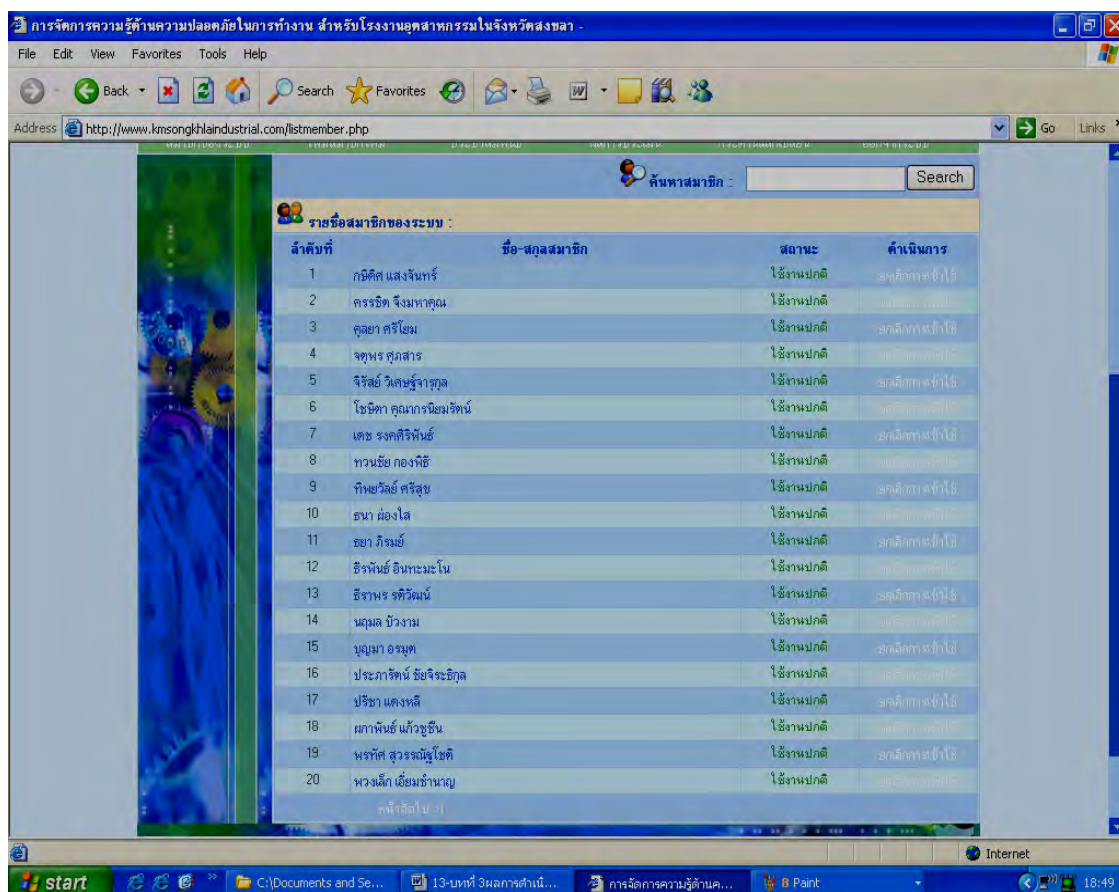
การจัดการความรู้ด้านความปลอดภัยในการทำงาน สำหรับโรงงานอุตสาหกรรมในจังหวัดสงขลา -

File Edit View Favorites Tools Help

Back Search Favorites

Address http://www.kmsongkhlaindustrial.com/listmember.php Go Links

ค้นหาสมาชิก : Search

รายชื่อสมาชิกของระบบ :

| ลำดับที่ | ชื่อ-สกุลสมาชิก | สถานะ | ดำเนินการ |
|---|---|---|---|
| 1 | กษิดิศ แสงจันทร์ | ใช้งานปกติ | ยกเลิกการเข้าใช้ |
| 2 | ครรชิต จึงมหาคุณ | ใช้งานปกติ | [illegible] |
| 3 | คุลยา ศรีโยม | ใช้งานปกติ | ยกเลิกการเข้าใช้ |
| 4 | จตุพร ศุภสาร | ใช้งานปกติ | ยกเลิกการเข้าใช้ |
| 5 | จิรัสย์ วิเศษรู้จารุกุล | ใช้งานปกติ | ยกเลิกการเข้าใช้ |
| 6 | โชษิตา คุณากรนิยมรัตน์ | ใช้งานปกติ | ยกเลิกการเข้าใช้ |
| 7 | เดช รงคศิริพันธ์ | ใช้งานปกติ | ยกเลิกการเข้าใช้ |
| 8 | ทวนชัย กองพิธี | ใช้งานปกติ | ยกเลิกการเข้าใช้ |
| 9 | ทิพยวัลย์ ศรีสุข | ใช้งานปกติ | ยกเลิกการเข้าใช้ |
| 10 | ธนา ผ่องใส | ใช้งานปกติ | ยกเลิกการเข้าใช้ |
| 11 | ธยา ภิรมย์ | ใช้งานปกติ | ยกเลิกการเข้าใช้ |
| 12 | ธีรพันธ์ อินทะมะโน | ใช้งานปกติ | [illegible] |
| 13 | ธีราพร รติวัฒน์ | ใช้งานปกติ | ยกเลิกการเข้าใช้ |
| 14 | นฤมล บัวงาม | ใช้งานปกติ | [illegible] |
| 15 | บุญมา อรมุต | ใช้งานปกติ | ยกเลิกการเข้าใช้ |
| 16 | ประภารัตน์ ชัยจีระธิกุล | ใช้งานปกติ | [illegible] |
| 17 | ปรีชา แดงหลี | ใช้งานปกติ | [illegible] |
| 18 | ผกาพันธ์ แก้วชูชื่น | ใช้งานปกติ | ยกเลิกการเข้าใช้ |
| 19 | พรทัศ สุวรรณัฐโชติ | ใช้งานปกติ | ยกเลิกการเข้าใช้ |
| 20 | พวงเล็ก เอี่ยมชำนาญ | ใช้งานปกติ | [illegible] |

หน้าถัดไป >|

Internet

start C:\Documents and Se... 13-บทที่ 3ผลการดำเนิ... การจัดการความรู้ด้านค... 8 Paint 18:49